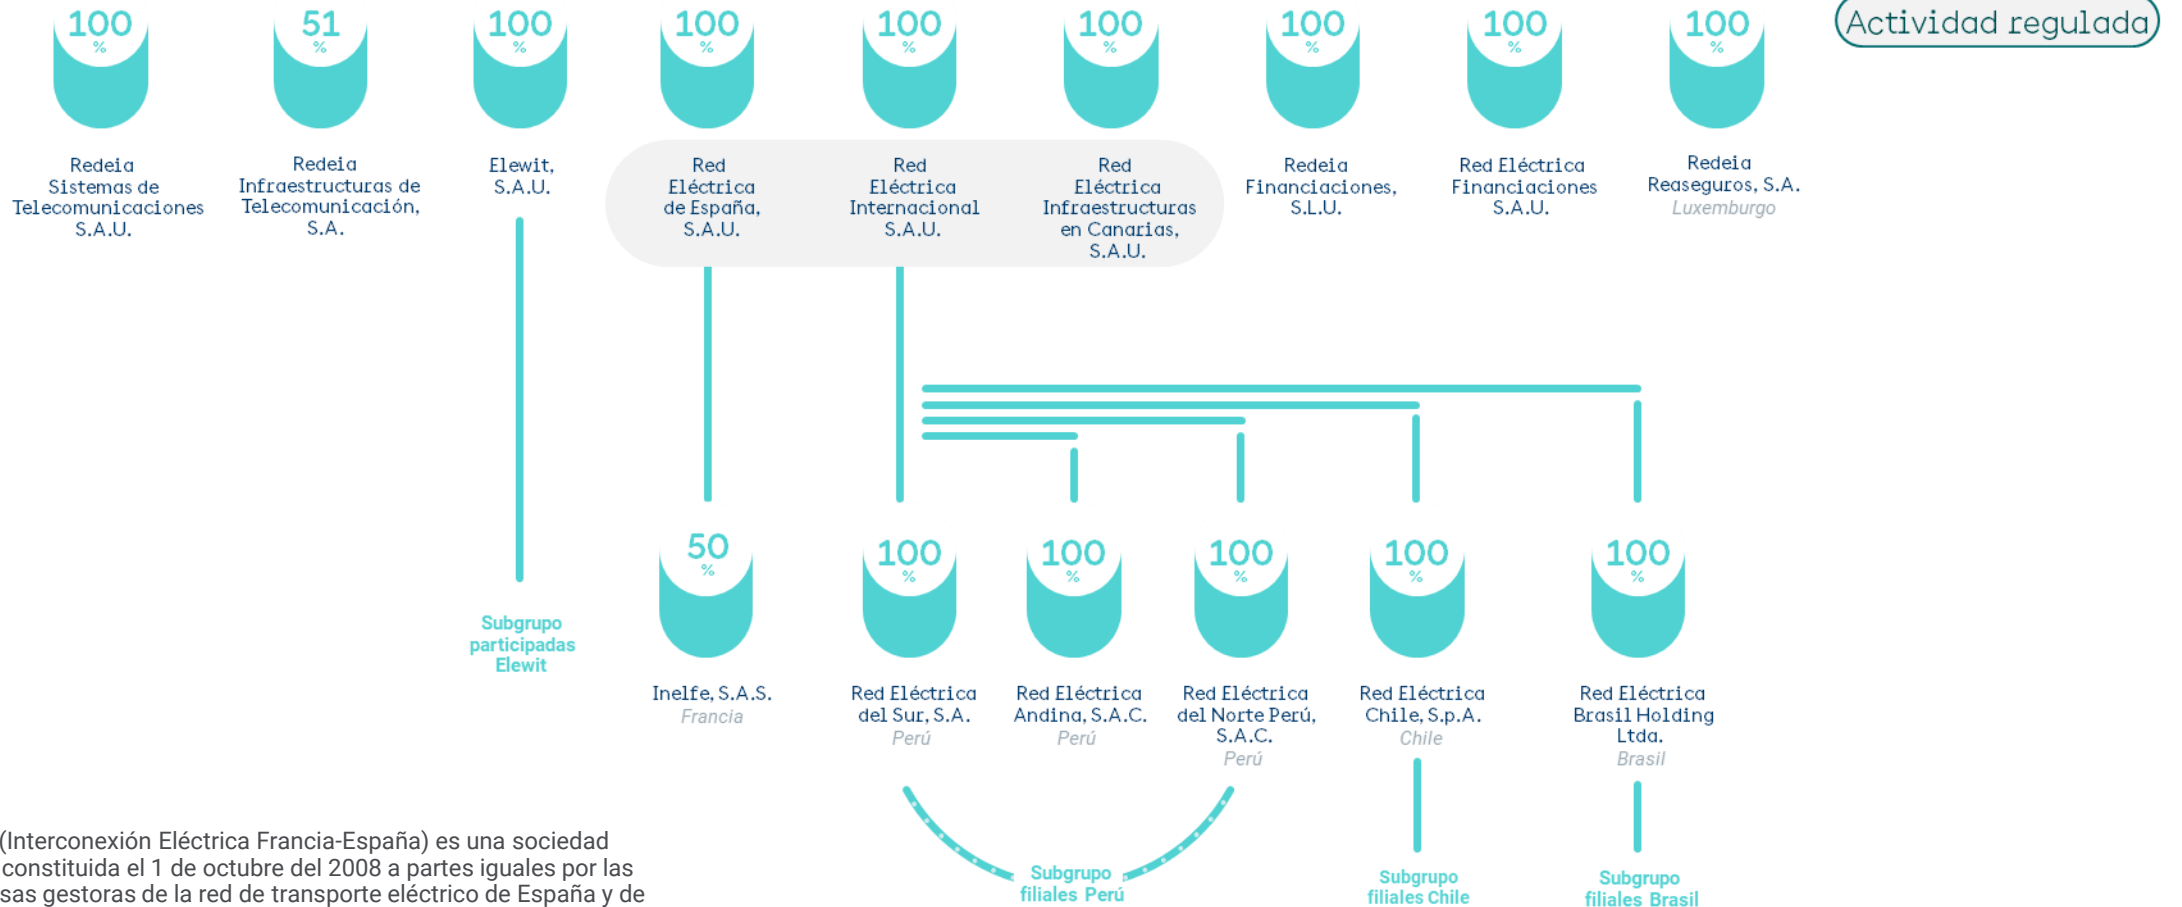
100 %
Redeia Sistemas de Telecomunicaciones S.A.U.

51 %
Redeia Infraestructuras de Telecomunicación, S.A.

100 %
Elewit, S.A.U.

100 %
Red Eléctrica de España, S.A.U.

100 %
Red Eléctrica Internacional S.A.U.

100 %
Red Eléctrica Infraestructuras en Canarias, S.A.U.

100 %
Redeia Financiaciones, S.L.U.

100 %
Red Eléctrica Financiaciones S.A.U.

100 %
Redeia Reaseguros, S.A.
Luxemburgo

Actividad regulada

Subgrupo participadas Elewit

50 %
Inelfe, S.A.S.
Francia

100 %
Red Eléctrica del Sur, S.A.
Perú

100 %
Red Eléctrica Andina, S.A.C.
Perú

100 %
Red Eléctrica del Norte Perú, S.A.C.
Perú

100 %
Red Eléctrica Chile, S.p.A.
Chile

100 %
Red Eléctrica Brasil Holding Ltda.
Brasil

Subgrupo filiales Perú

Subgrupo filiales Chile

Subgrupo filiales Brasil

(Interconexión Eléctrica Francia-España) es una sociedad constituida el 1 de octubre del 2008 a partes iguales por las sas gestoras de la red de transporte eléctrico de España y de